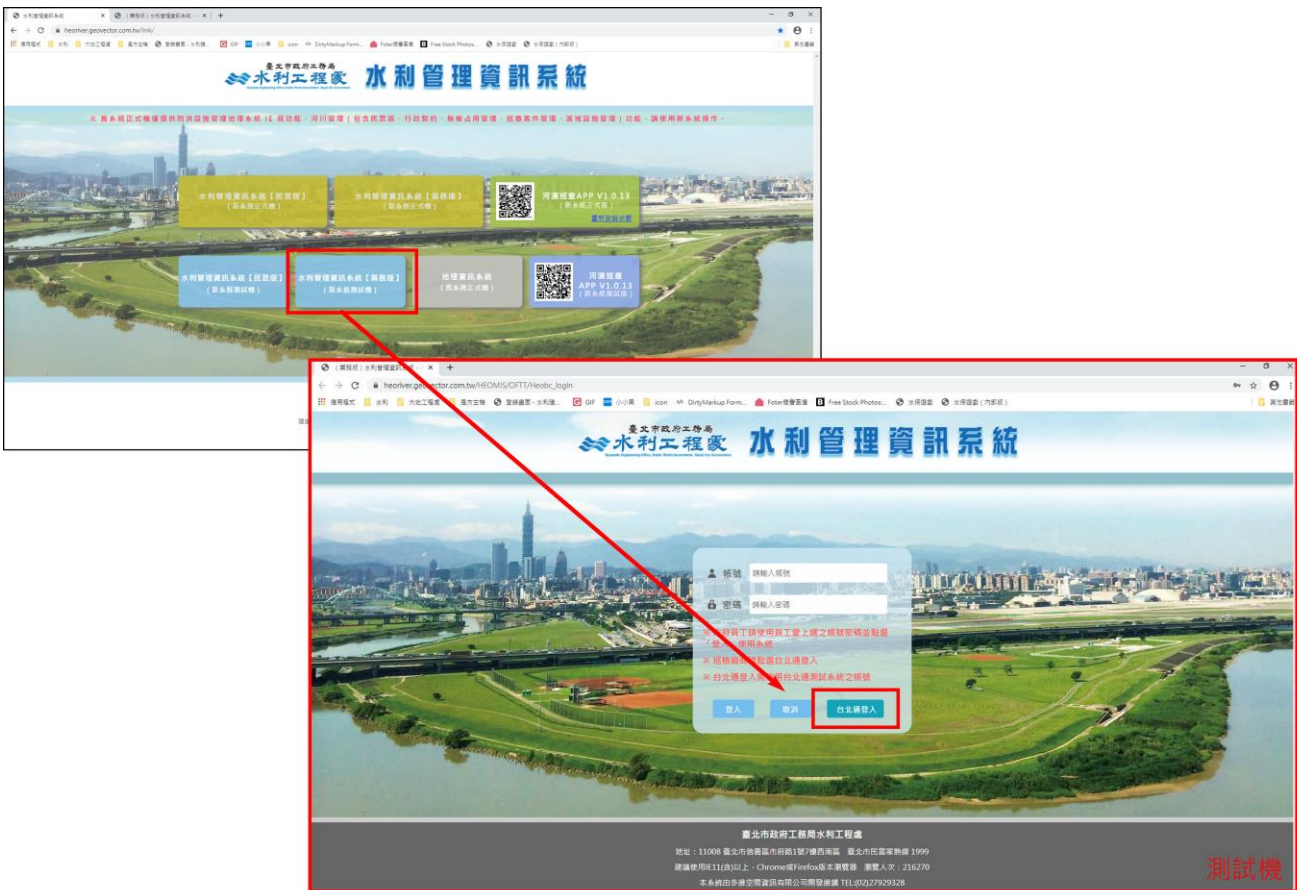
水利管理資訊系統 | (測試版) 水利管理資訊系統

heoriver.geovector.com.tw/link/

應用程式 水利 大地工程處 嘉方主機 登錄畫面 - 水利署 GIF 小小輝 icon DirtyMarkup Form... Foter 免費圖庫 Free Stock Photos... 水保局 水保局 (內部版) 其他書籤

臺北市政府工務局
水利工程處 水利管理資訊系統

※ 舊系統正式機僅提供防汛設施管理地理系統 (E 版功能、河川管理 (包含巡查、行政契約、機械占用管理、巡察案件管理、溝渠設施管理) 功能，請使用新系統操作。

水利管理資訊系統【民眾版】(新系統正式機)

水利管理資訊系統【局務版】(新系統正式機)

河濱巡查APP V1.0.13 (新系統正式機)

水利管理資訊系統【民眾版】(新系統測試機)

水利管理資訊系統【局務版】(新系統測試機)

地理資訊系統 (舊系統正式機)

河濱巡查 APP V1.0.13 (新系統測試機)

(測試版) 水利管理資訊系統

heoriver.geovector.com.tw/HEOMIS/OFTT/Heobc_login

應用程式 水利 大地工程處 嘉方主機 登錄畫面 - 水利署 GIF 小小輝 icon DirtyMarkup Form... Foter 免費圖庫 Free Stock Photos... 水保局 水保局 (內部版) 其他書籤

臺北市政府工務局
水利工程處 水利管理資訊系統

帳號 請輸入帳號

密碼 請輸入密碼

※ 市府員工請使用員工愛上網之帳號密碼並點選「登入」使用系統

※ 廠機廠商請點選台北通登入

※ 台北通登入測試請用台北通測試系統之帳號

登入 取消 台北通登入

臺北市政府工務局水利工程處

地址：11008 臺北市信義區市府路1號7樓西南區 臺北市民當家熱線 1999

建議使用IE11(含)以上、Chrome或Firefox版本瀏覽器 瀏覽人次：216270

本系統由多維空間資訊有限公司開發維護 TEL:(02)27929328

測試機